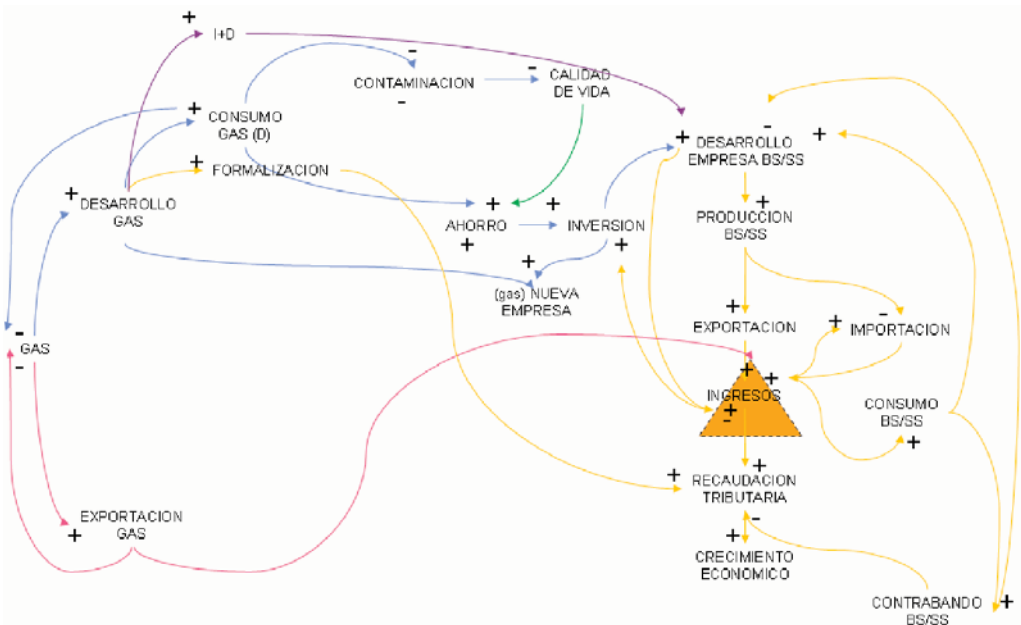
+ I+D

- CONTAMINACION -

- CALIDAD DE VIDA

+ CONSUMO GAS (D)

+ FORMALIZACION

+ DESARROLLO GAS

- + DESARROLLO EMPRESA BS/SS +

+ AHORRO +

+ INVERSION +

+ PRODUCCION BS/SS

+ (gas) NUEVA EMPRESA

- GAS -

+ EXPORTACION

- IMPORTACION +

+ INGRESOS + + -

CONSUMO BS/SS +

+ RECAUDACION TRIBUTARIA +

EXPORTACION GAS +

+ CRECIMIENTO ECONOMICO -

CONTRABANDO BS/SS +